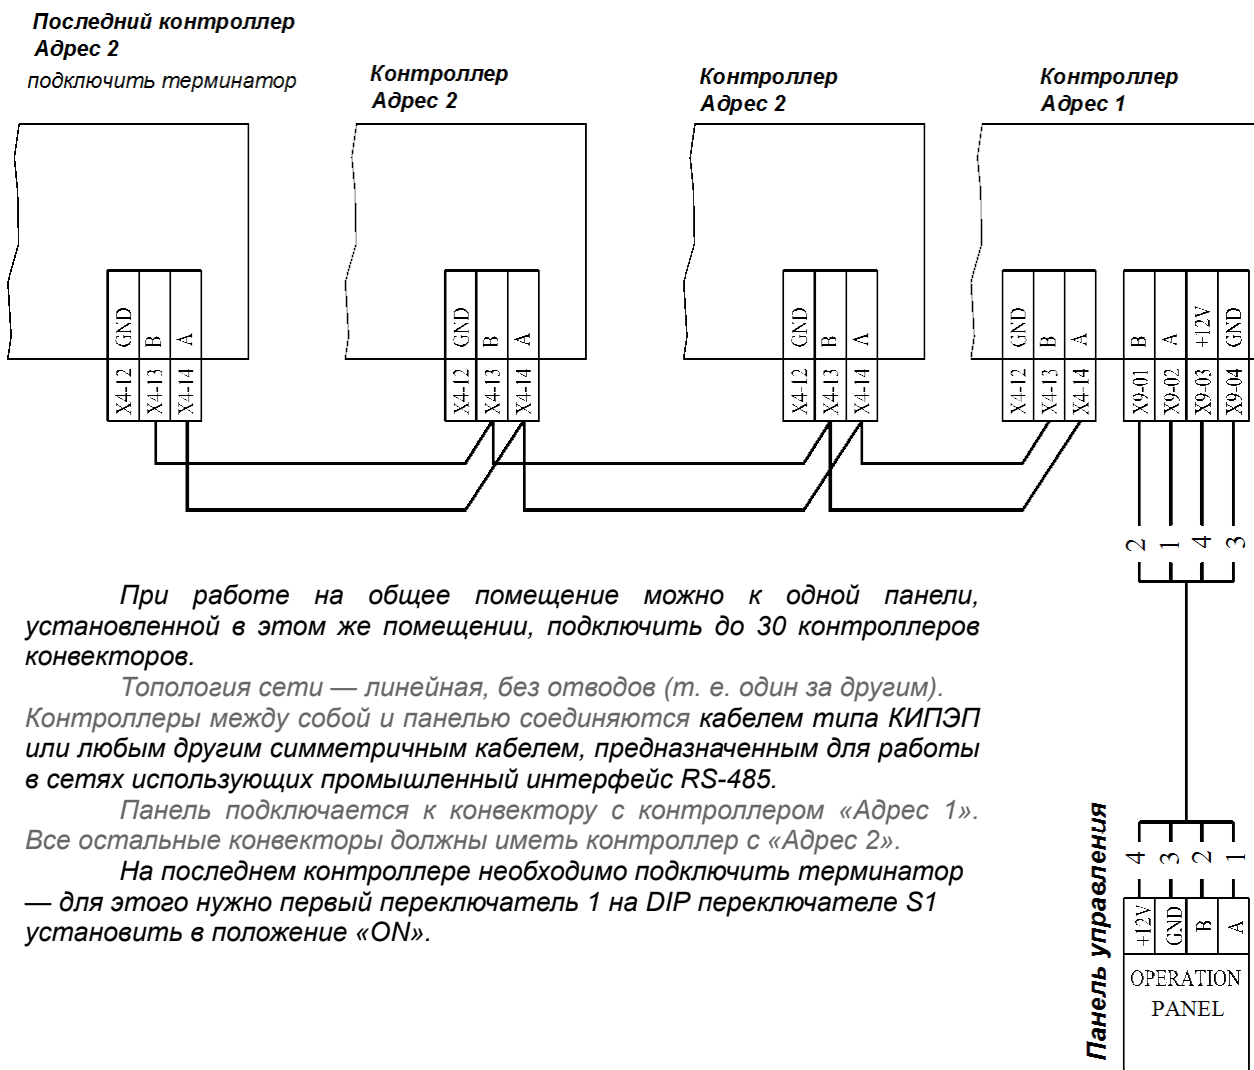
Последний контроллер
Адрес 2
подключить терминатор

Контроллер
Адрес 2

Контроллер
Адрес 2

Контроллер
Адрес 1

GND B A
X4-12 X4-13 X4-14

GND B A
X4-12 X4-13 X4-14

GND B A
X4-12 X4-13 X4-14

GND B A
X4-12 X4-13 X4-14

B A +12V GND
X9-01 X9-02 X9-03 X9-04

2 1 4 3

При работе на общее помещение можно к одной панели, установленной в этом же помещении, подключить до 30 контроллеров конвекторов.

Топология сети — линейная, без отводов (т. е. один за другим). Контроллеры между собой и панелью соединяются кабелем типа КИПЭП или любым другим симметричным кабелем, предназначенным для работы в сетях использующих промышленный интерфейс RS-485.

Панель подключается к конвектору с контроллером «Адрес 1». Все остальные конвекторы должны иметь контроллер с «Адрес 2».

На последнем контроллере необходимо подключить терминатор — для этого нужно первый переключатель 1 на DIP переключателе S1 установить в положение «ON».

Панель управления

4 3 2 1
+12V GND B A
OPERATION PANEL